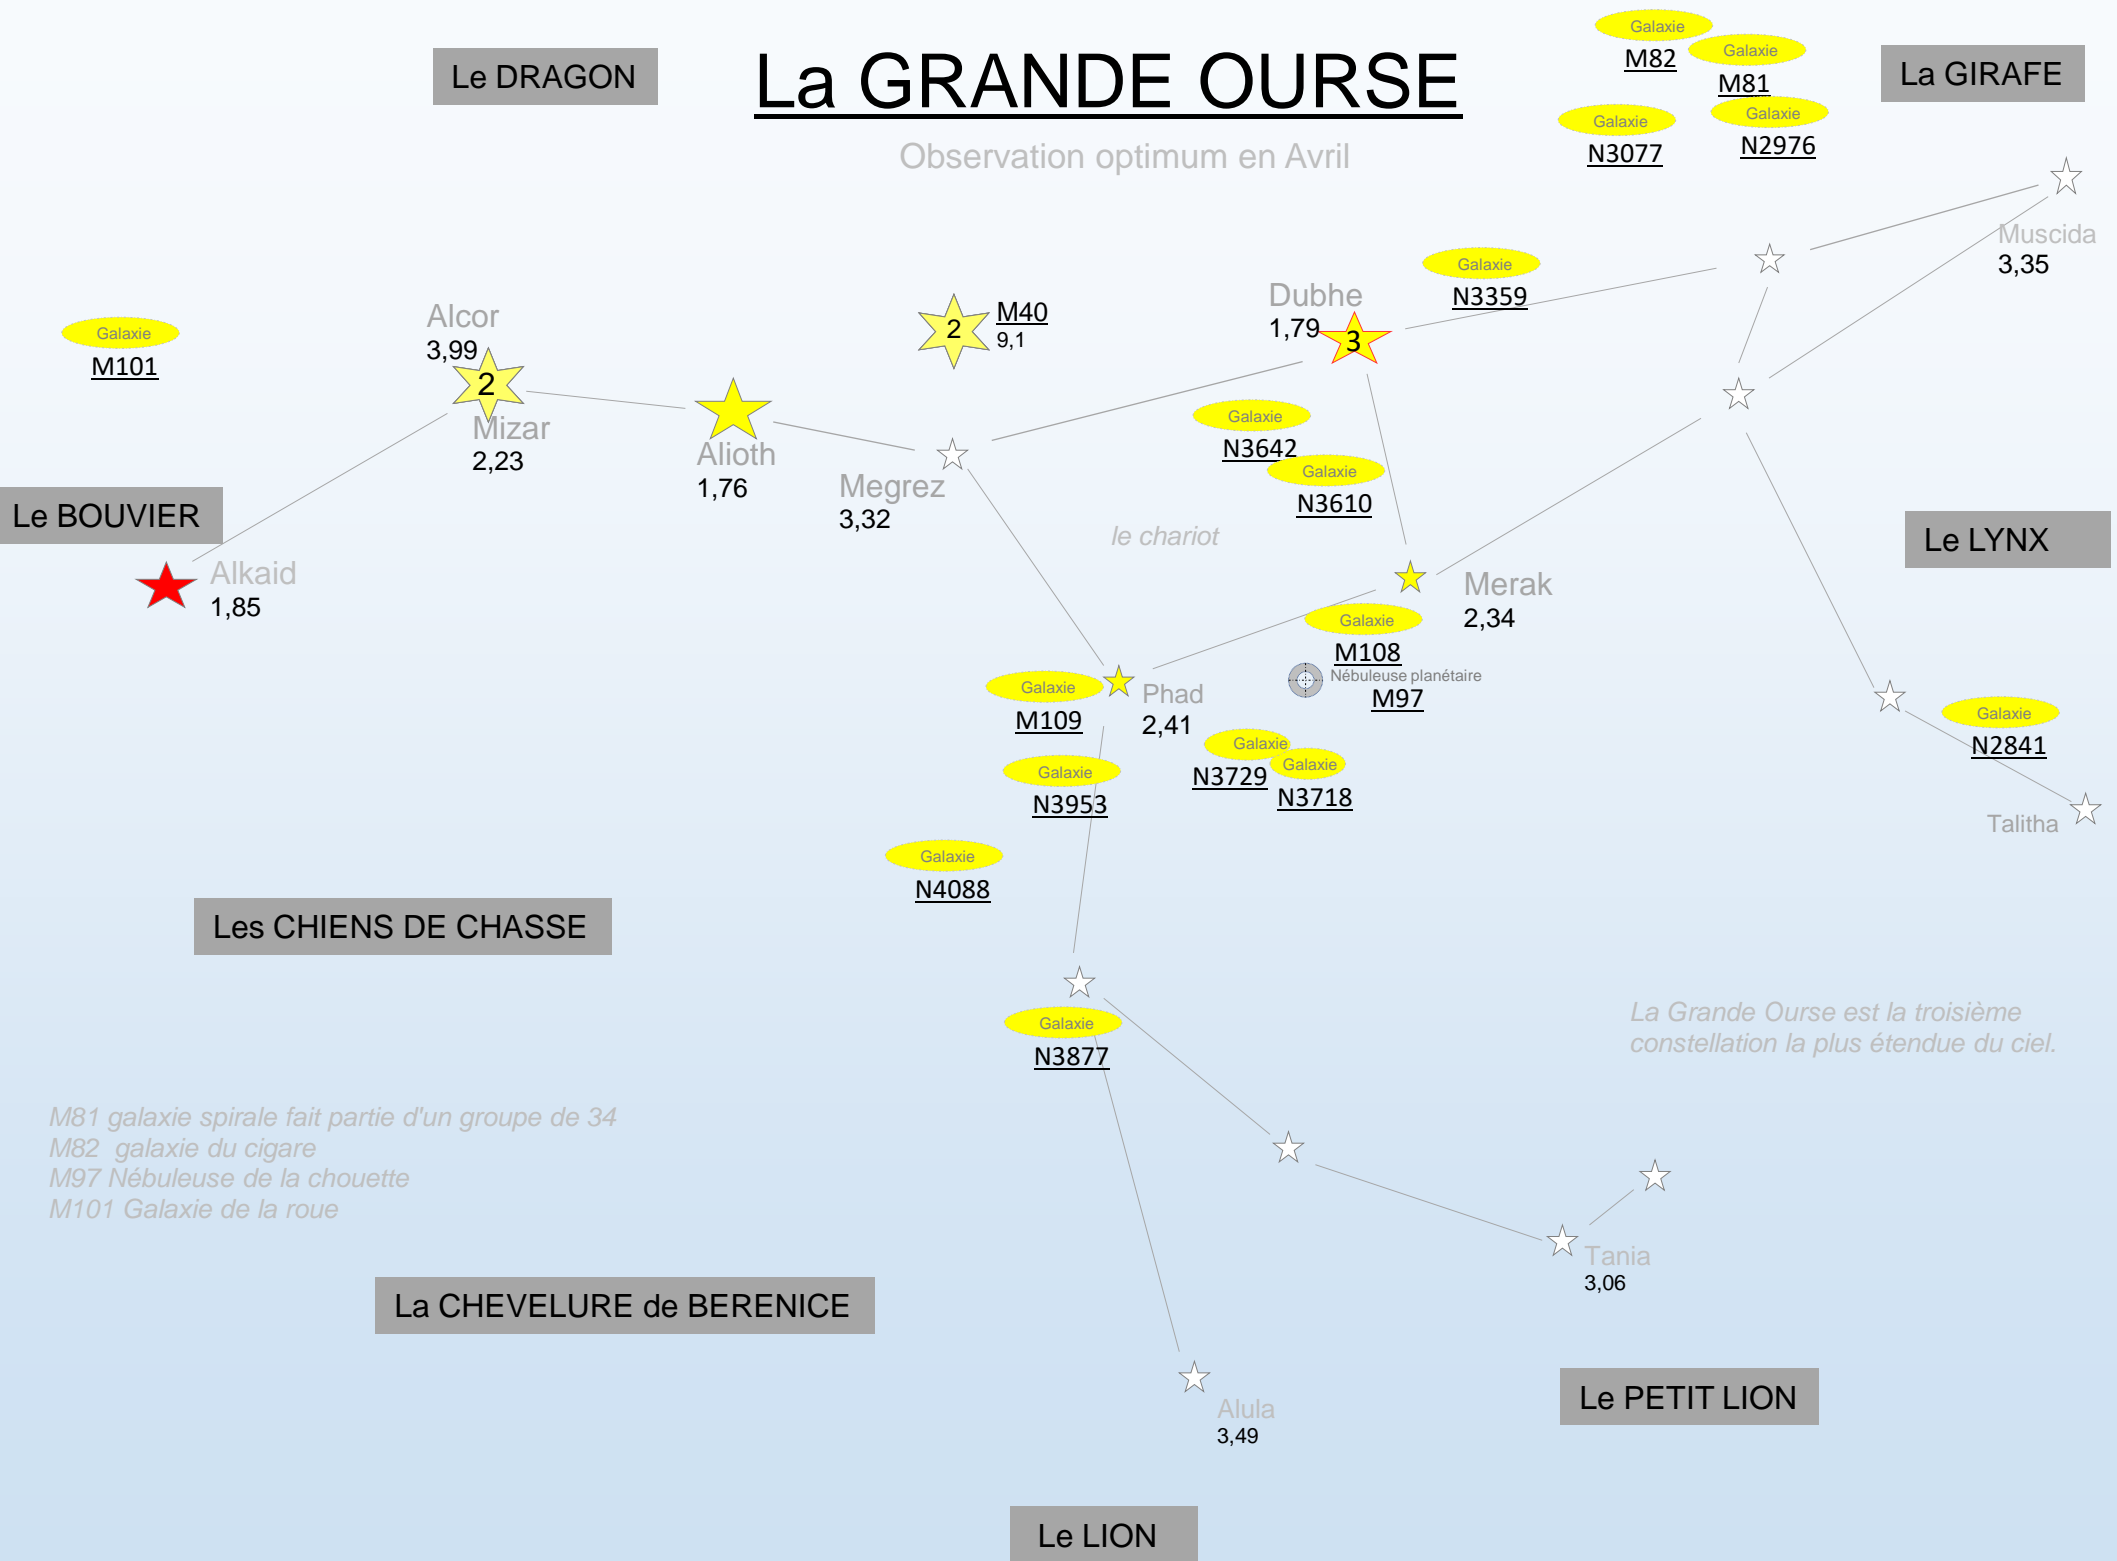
Le DRAGON

La GRANDE OURSE

Observation optimum en Avril

Galaxie
M82

Galaxie
M81

La GIRAFE

Galaxie
N3077

Galaxie
N2976

Muscida
3,35

Galaxie
N3359

Dubhe
1,79
3

M40
9,1
2

Alcor
3,99
2

Galaxie
M101

Mizar
2,23

Alioth
1,76

Megrez
3,32

Galaxie
N3642

Galaxie
N3610

Le BOUVIER

le chariot

Le LYNX

Alkaid
1,85

Merak
2,34

Galaxie
M108

Nébuleuse planétaire
M97

Galaxie
M109

Phad
2,41

Galaxie
N2841

Galaxie
N3729

Galaxie
N3718

Galaxie
N3953

Talitha

Galaxie
N4088

Les CHIENS DE CHASSE

Galaxie
N3877

La Grande Ourse est la troisième constellation la plus étendue du ciel.

M81 galaxie spirale fait partie d'un groupe de 34
M82 galaxie du cigare
M97 Nébuleuse de la chouette
M101 Galaxie de la roue

Tania
3,06

La CHEVELURE de BERENICE

Le PETIT LION

Alula
3,49

Le LION